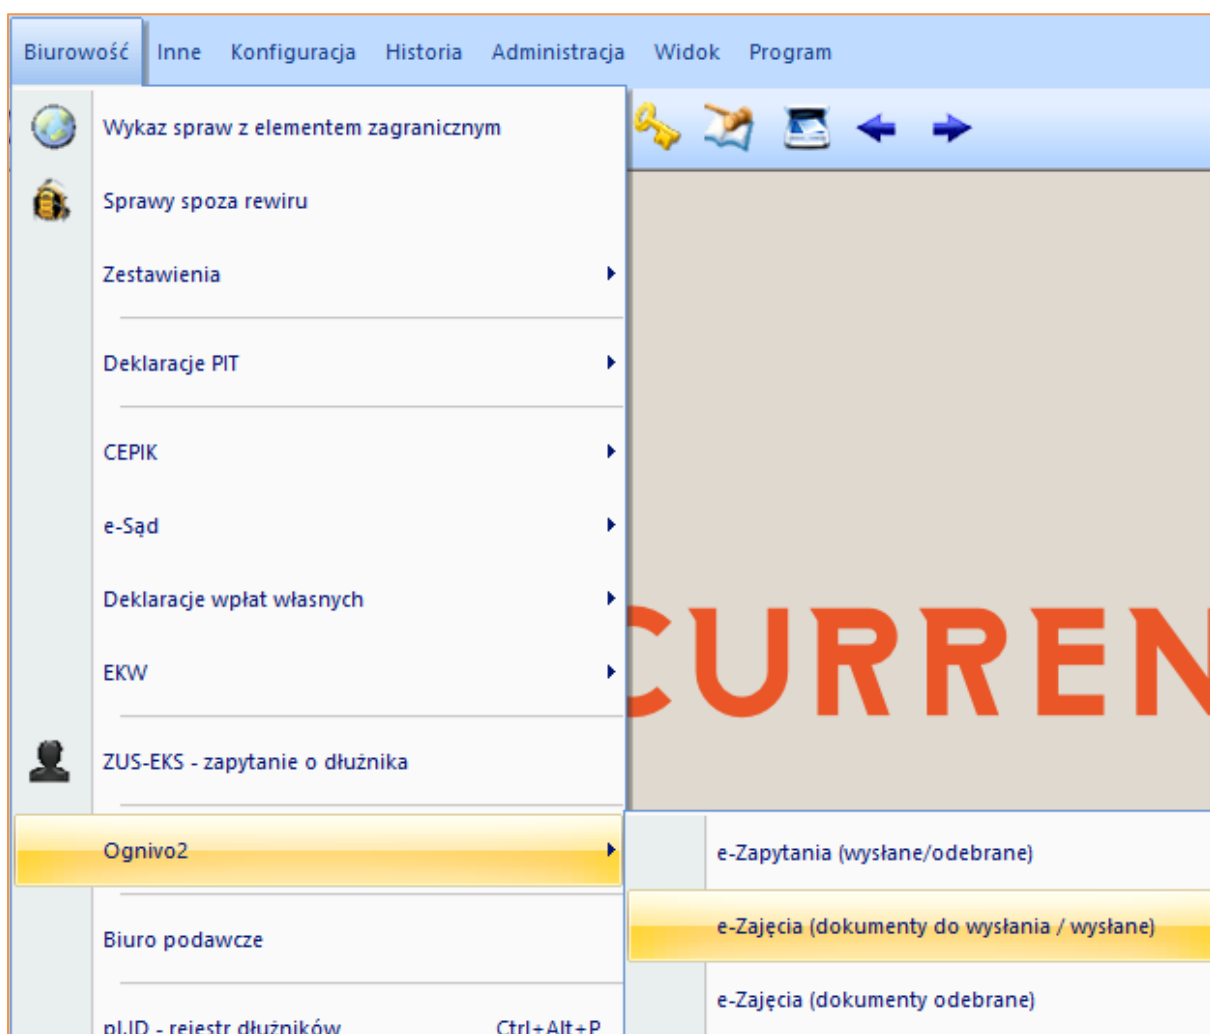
Biurowość Inne Konfiguracja Historia Administracja Widok Program

Wykaz spraw z elementem zagranicznym
Sprawy spoza rewiru
Zestawienia
Deklaracje PIT
CEPIK
e-Sąd
Deklaracje wpłat własnych
EKW
ZUS-EKS - zapytanie o dłużnika
Ognivo2
Biuro podawcze
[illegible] - rejestr dłużników Ctrl+Alt+P

CURREN

e-Zapytania (wysłane/odebrane)
e-Zajęcia (dokumenty do wysłania / wysłane)
e-Zajęcia (dokumenty odebrane)